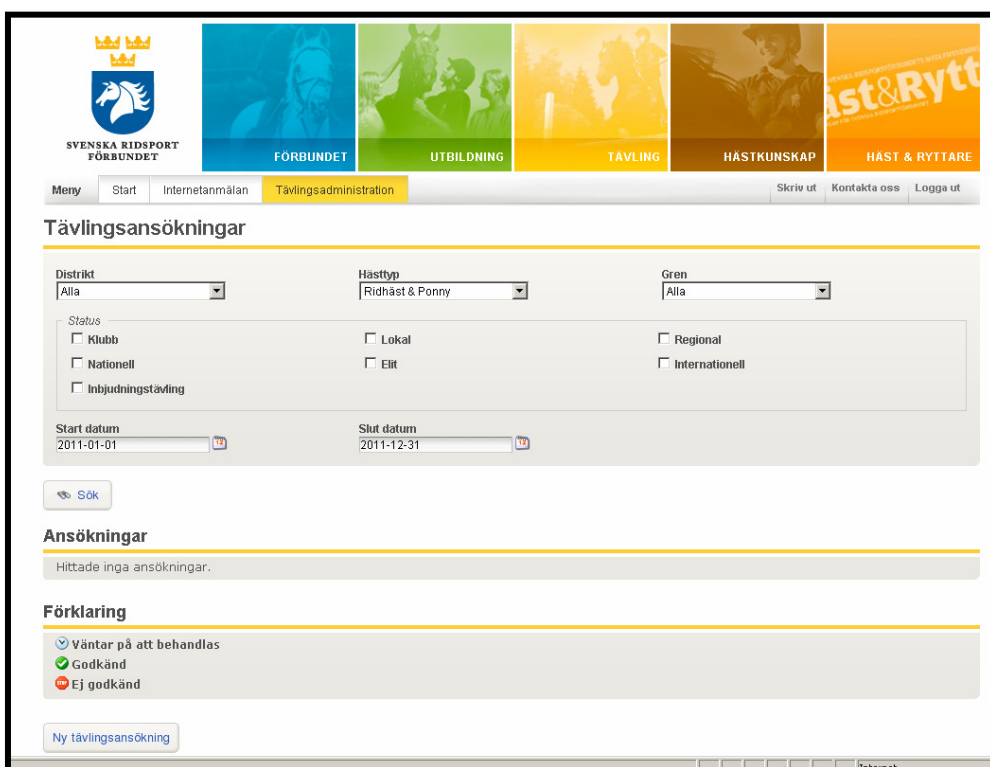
SVENSKA RIDSPORT FÖRBUNDET

FÖRBUNDET
UTBILDNING
TÄVLING
HÄSTKUNSKAP
HÄST & RYTTARE

ast&Rytt

Meny | Start | Internetanmälan | Tävlingsadministration

Skriv ut | Kontakta oss | Logga ut

Tävlingsansökningar

Distrikt
Alla

Hästtyp
Ridhäst & Ponny

Gren
Alla

Status
☐ Klubb
☐ Lokal
☐ Regional
☐ Nationell
☐ Elit
☐ Internationell
☐ Inbjudningstävling

Start datum
2011-01-01

Slut datum
2011-12-31

Sök

Ansökningar

Hittade inga ansökningar.

Förklaring

Väntar på att behandlas
Godkänd
Ej godkänd

Ny tävlingsansökning

Internet